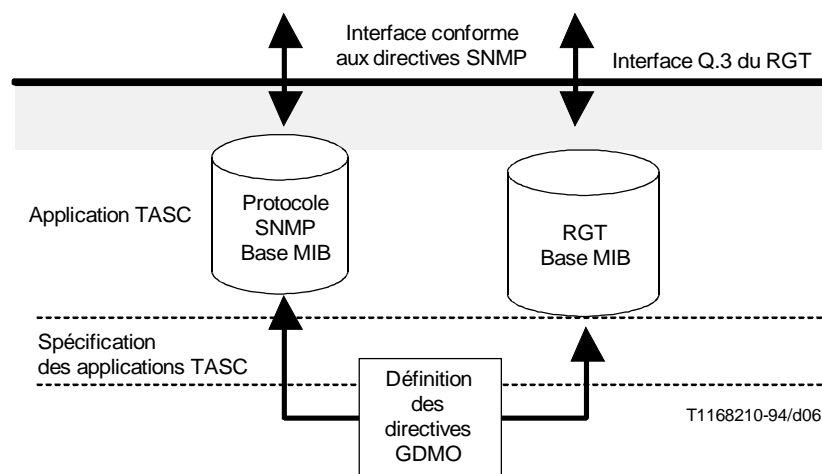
Interface conforme aux directives SNMP

Interface Q.3 du RGT

Application TASC

Protocole SNMP Base MIB

RGT Base MIB

Spécification des applications TASC

Définition des directives GDMO

T1168210-94/d06